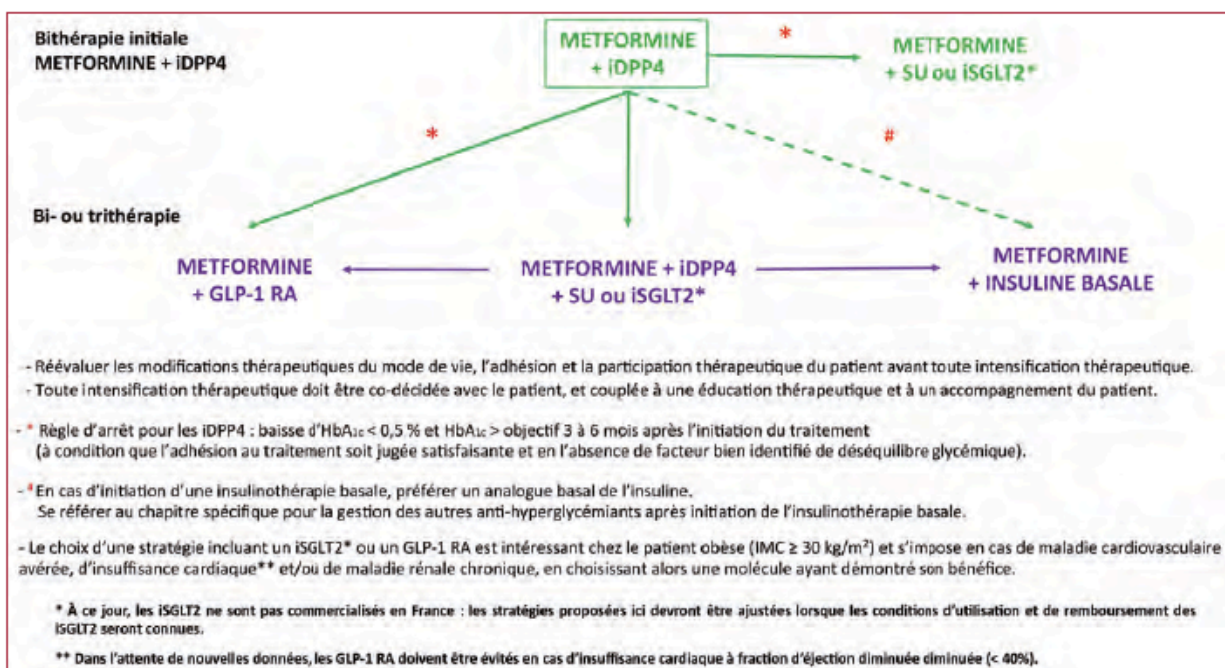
Bithérapie initiale
METFORMINE + iDPP4

METFORMINE + iDPP4

*

METFORMINE + SU ou iSGLT2*

*

#

Bi- ou trithérapie

METFORMINE + GLP-1 RA

METFORMINE + iDPP4 + SU ou iSGLT2*

METFORMINE + INSULINE BASALE

- Réévaluer les modifications thérapeutiques du mode de vie, l'adhésion et la participation thérapeutique du patient avant toute intensification thérapeutique.
- Toute intensification thérapeutique doit être co-décidée avec le patient, et couplée à une éducation thérapeutique et à un accompagnement du patient.

- * Règle d'arrêt pour les iDPP4 : baisse d'HbA$_{1c}$ < 0,5 % et HbA$_{1c}$ > objectif 3 à 6 mois après l'initiation du traitement (à condition que l'adhésion au traitement soit jugée satisfaisante et en l'absence de facteur bien identifié de déséquilibre glycémique).

- # En cas d'initiation d'une insulinothérapie basale, préférer un analogue basal de l'insuline. Se référer au chapitre spécifique pour la gestion des autres anti-hyperglycémiants après initiation de l'insulinothérapie basale.

- Le choix d'une stratégie incluant un iSGLT2* ou un GLP-1 RA est intéressant chez le patient obèse (IMC ≥ 30 kg/m²) et s'impose en cas de maladie cardiovasculaire avérée, d'insuffisance cardiaque** et/ou de maladie rénale chronique, en choisissant alors une molécule ayant démontré son bénéfice.

* À ce jour, les iSGLT2 ne sont pas commercialisés en France : les stratégies proposées ici devront être ajustées lorsque les conditions d'utilisation et de remboursement des iSGLT2 seront connues.

** Dans l'attente de nouvelles données, les GLP-1 RA doivent être évités en cas d'insuffisance cardiaque à fraction d'éjection diminuée diminuée (< 40%).